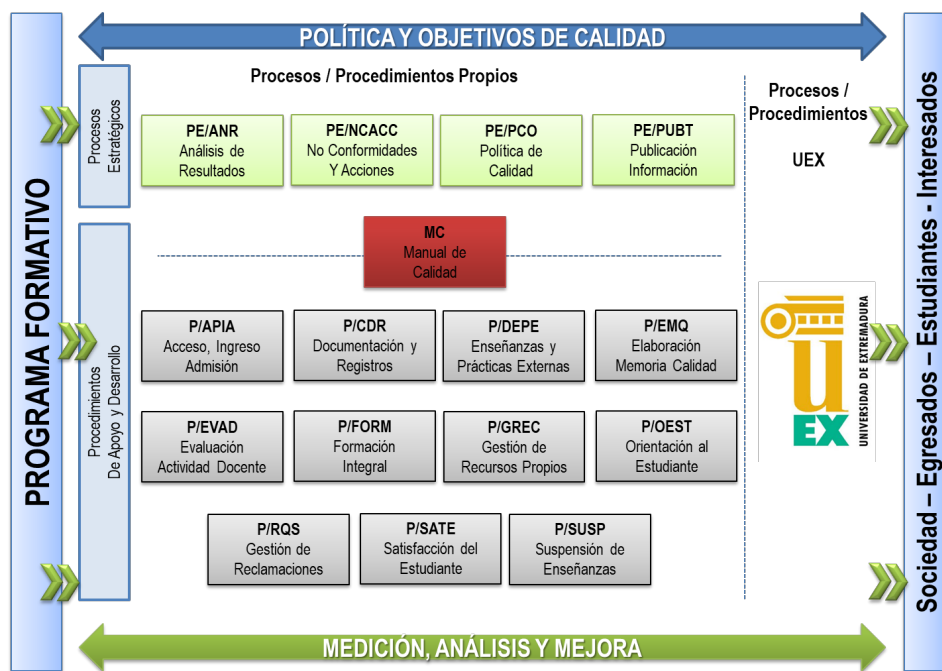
POLÍTICA Y OBJETIVOS DE CALIDAD

PROGRAMA FORMATIVO

Procesos Estratégicos

Procesos / Procedimientos Propios

PE/ANR
Análisis de Resultados

PE/NCACC
No Conformidades Y Acciones

PE/PCO
Política de Calidad

PE/PUBT
Publicación Información

MC
Manual de Calidad

Procedimientos De Apoyo y Desarrollo

P/APIA
Acceso, Ingreso Admisión

P/CDR
Documentación y Registros

P/DEPE
Enseñanzas y Prácticas Externas

P/EMQ
Elaboración Memoria Calidad

P/EVAD
Evaluación Actividad Docente

P/FORM
Formación Integral

P/GREC
Gestión de Recursos Propios

P/OEST
Orientación al Estudiante

P/RQS
Gestión de Reclamaciones

P/SATE
Satisfacción del Estudiante

P/SUSP
Suspensión de Enseñanzas

Procesos / Procedimientos

UEX

UEX
UNIVERSIDAD DE EXTREMADURA

Sociedad – Egresados – Estudiantes - Interesados

MEDICIÓN, ANÁLISIS Y MEJORA